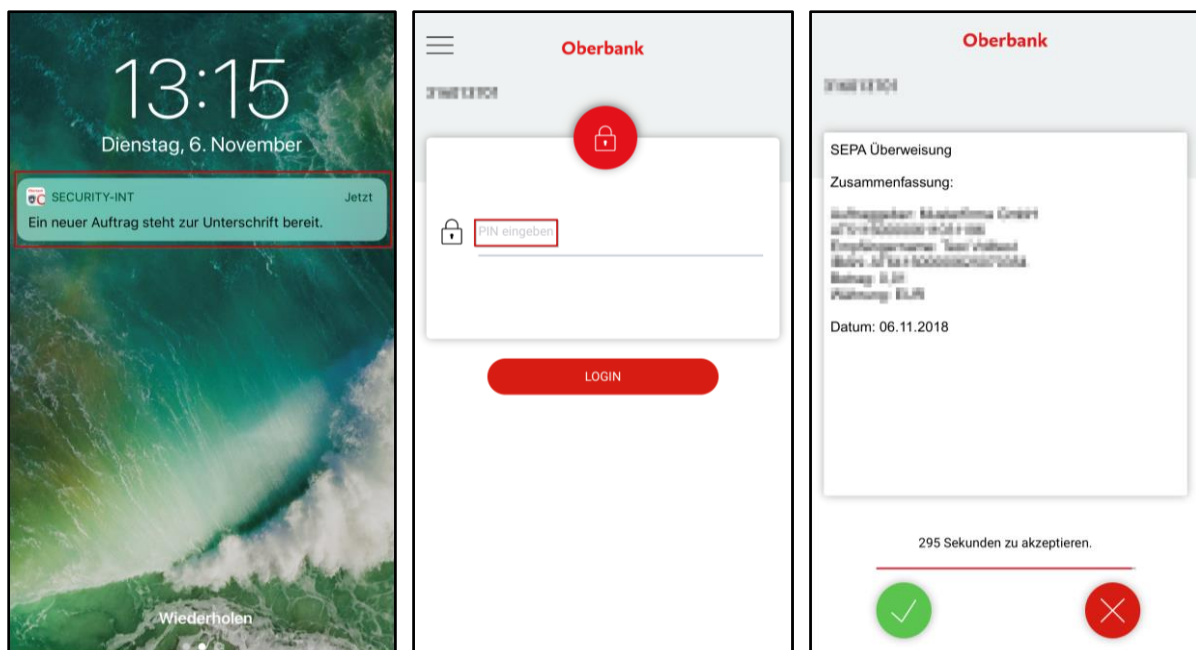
13:15
Dienstag, 6. November

SECURITY-INT
Jetzt
Ein neuer Auftrag steht zur Unterschrift bereit.

Wiederholen

Oberbank

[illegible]

PIN eingeben

LOGIN

Oberbank

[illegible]

SEPA Überweisung

Zusammenfassung:

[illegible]

Datum: 06.11.2018

295 Sekunden zu akzeptieren.